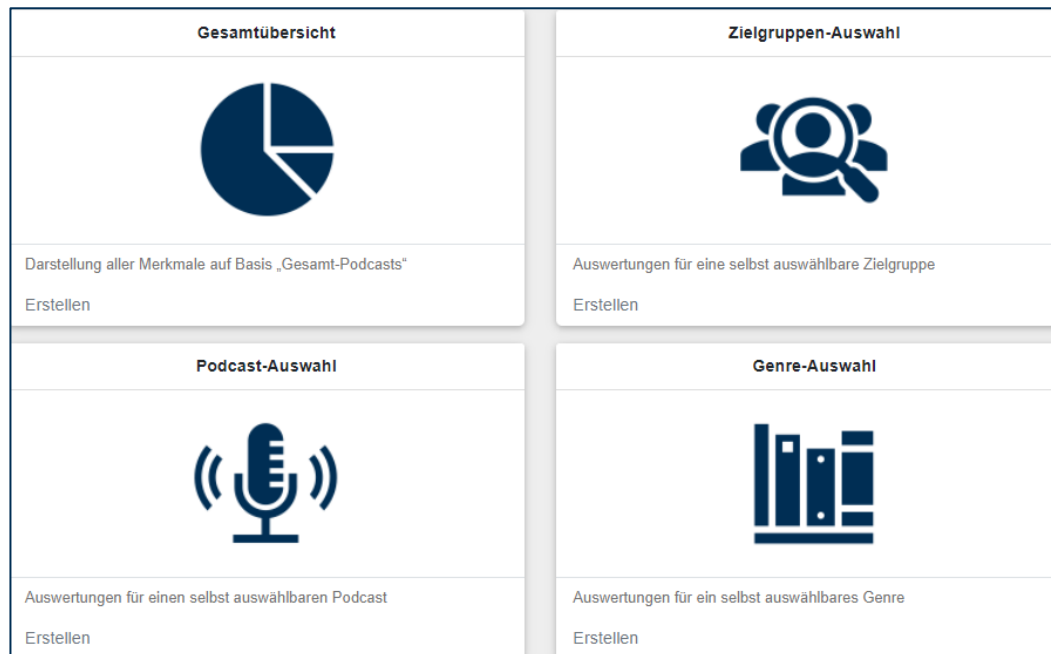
Gesamtübersicht

Darstellung aller Merkmale auf Basis „Gesamt-Podcasts“

Erstellen

Zielgruppen-Auswahl

Auswertungen für eine selbst auswählbare Zielgruppe

Erstellen

Podcast-Auswahl

Auswertungen für einen selbst auswählbaren Podcast

Erstellen

Genre-Auswahl

Auswertungen für ein selbst auswählbares Genre

Erstellen